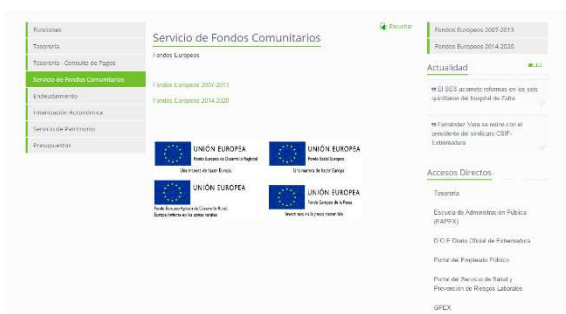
Funciones
Tesorería
Tesorería - Consulta de Pagos
Servicio de Fondos Comunitarios
Endeudamiento
Financiación Autonómica
Servicio de Patrimonio
Presupuestos

Servicio de Fondos Comunitarios

Escuchar

Fondos Europeos

Fondos Europeos 2007-2013

Fondos Europeos 2014-2020

UNIÓN EUROPEA
Fondo Europeo de Desarrollo Regional
Una manera de hacer Europa

UNIÓN EUROPEA
Fondo Social Europeo
El FSE invierte en tu futuro

UNIÓN EUROPEA
Fondo Europeo Agrícola de Desarrollo Rural
Europa invierte en las zonas rurales

UNIÓN EUROPEA
Fondo Europeo de la Pesca
Invertimos en la pesca sostenible

Fondos Europeos 2007-2013
Fondos Europeos 2014-2020

Actualidad

El SES acomete reformas en los seis quirófanos del Hospital de Zafra

Fernández Vara se reúne con el presidente del sindicato CSIF-Extremadura

Accesos Directos

Tesorería
Escuela de Administración Pública (EAPEX)
D.O.E Diario Oficial de Extremadura
Portal del Empleado Público
Portal del Servicio de Salud y Prevención de Riesgos Laborales
GPEX